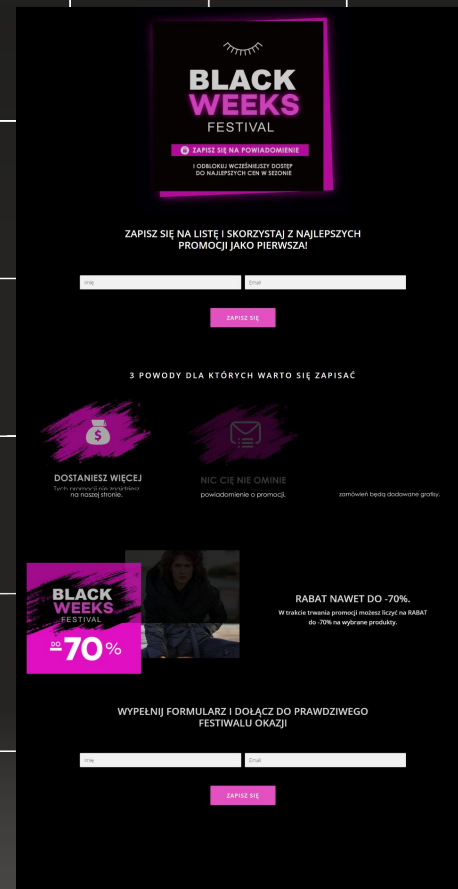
BLACK WEEKS FESTIVAL

ZAPISZ SIĘ NA POWIADOMIENIE

I ODBLOKUJ WCZEŚNIEJSZY DOSTĘP DO NAJLEPSZYCH CEN W SEZONIE

ZAPISZ SIĘ NA LISTĘ I SKORZYSTAJ Z NAJLEPSZYCH PROMOCJI JAKO PIERWSZA!

Imię

Email

ZAPISZ SIĘ

3 POWODY DLA KTÓRYCH WARTO SIĘ ZAPISAĆ

$

DOSTANIESZ WIĘCEJ

Tych promocji nie znajdziesz na naszej stronie.

NIC CIĘ NIE OMINIE

powiadomienie o promocji.

zamówień będą dodawane gratisy.

BLACK WEEKS FESTIVAL

DO -70%

RABAT NAWET DO -70%.

W trakcie trwania promocji możesz liczyć na RABAT do -70% na wybrane produkty.

WYPEŁNIJ FORMULARZ I DOŁĄCZ DO PRAWDZIWEGO FESTIWALU OKAZJI

Imię

Email

ZAPISZ SIĘ